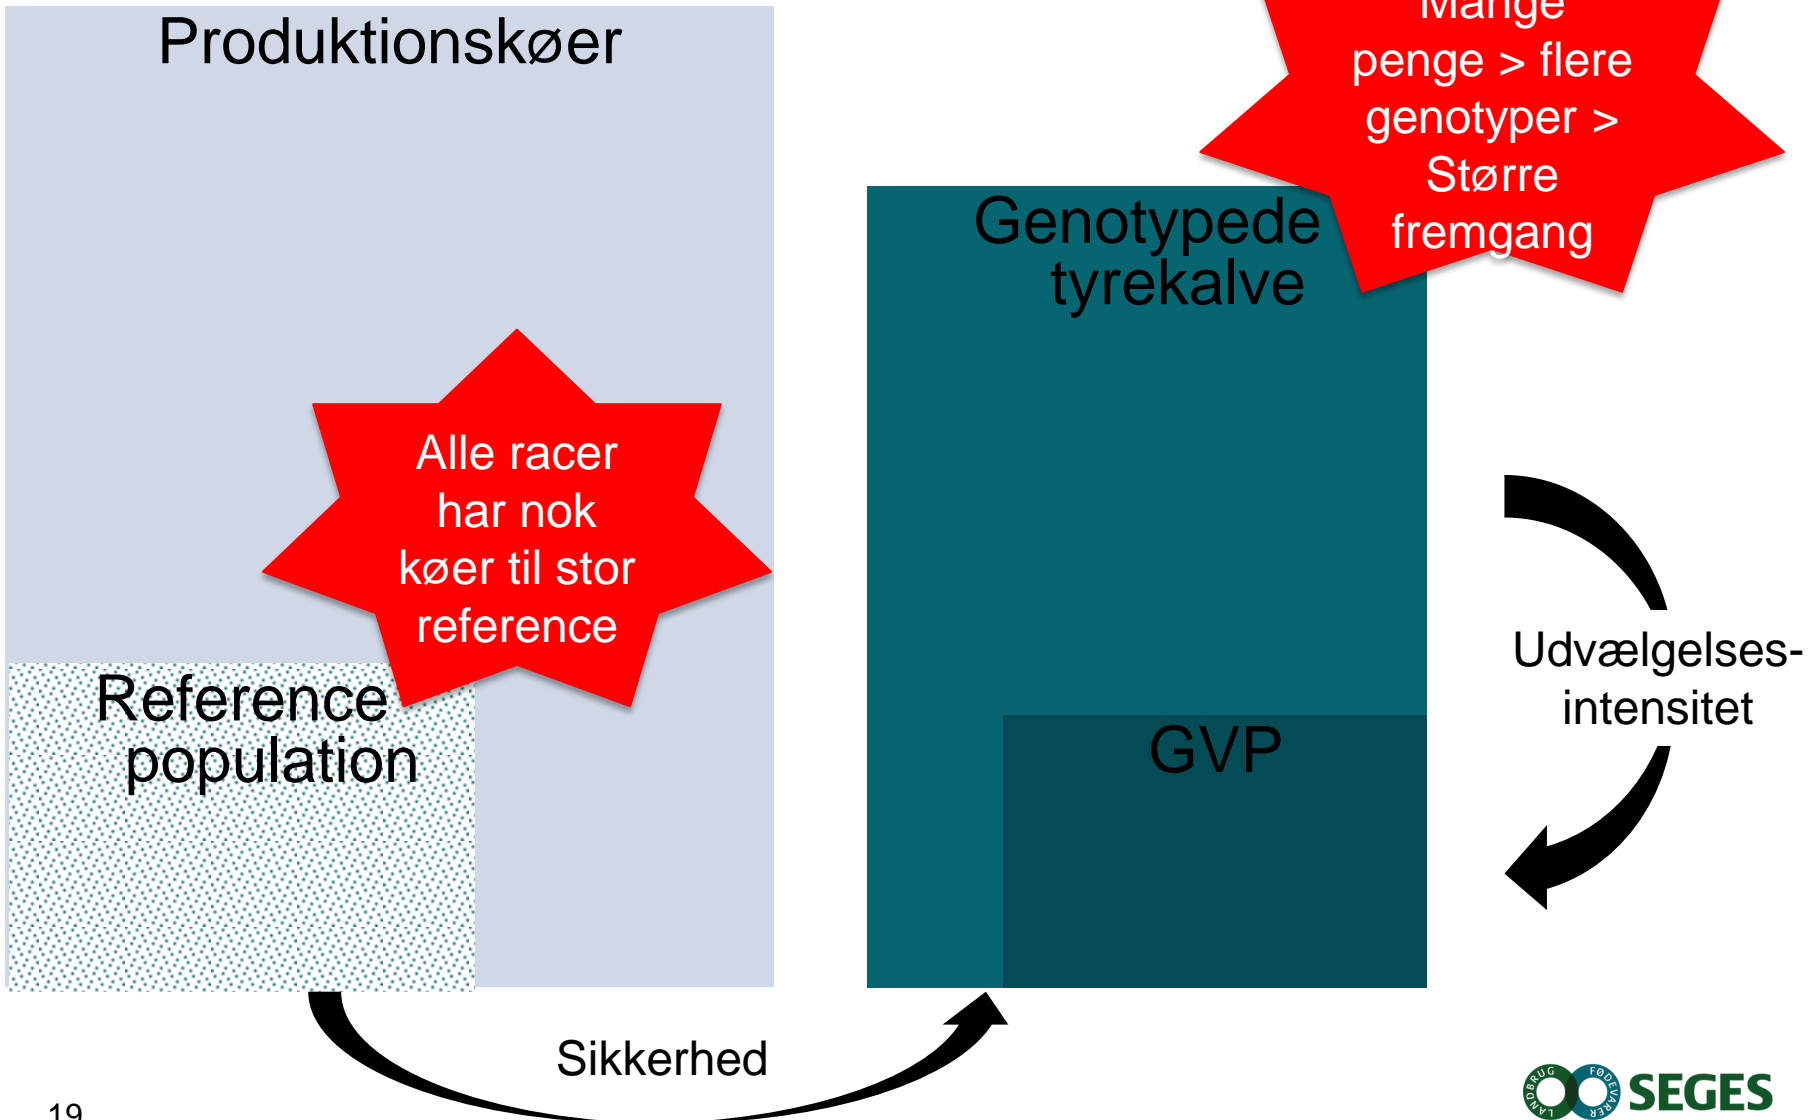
Produktionskøer

Mange penge > flere genotyper > Større fremgang

Genotypede tyrekalve

Alle racer har nok køer til stor reference

Reference population

GVP

Udvælgelses-intensitet

Sikkerhed

19

LANDBRUG FØDEVARER SEGES